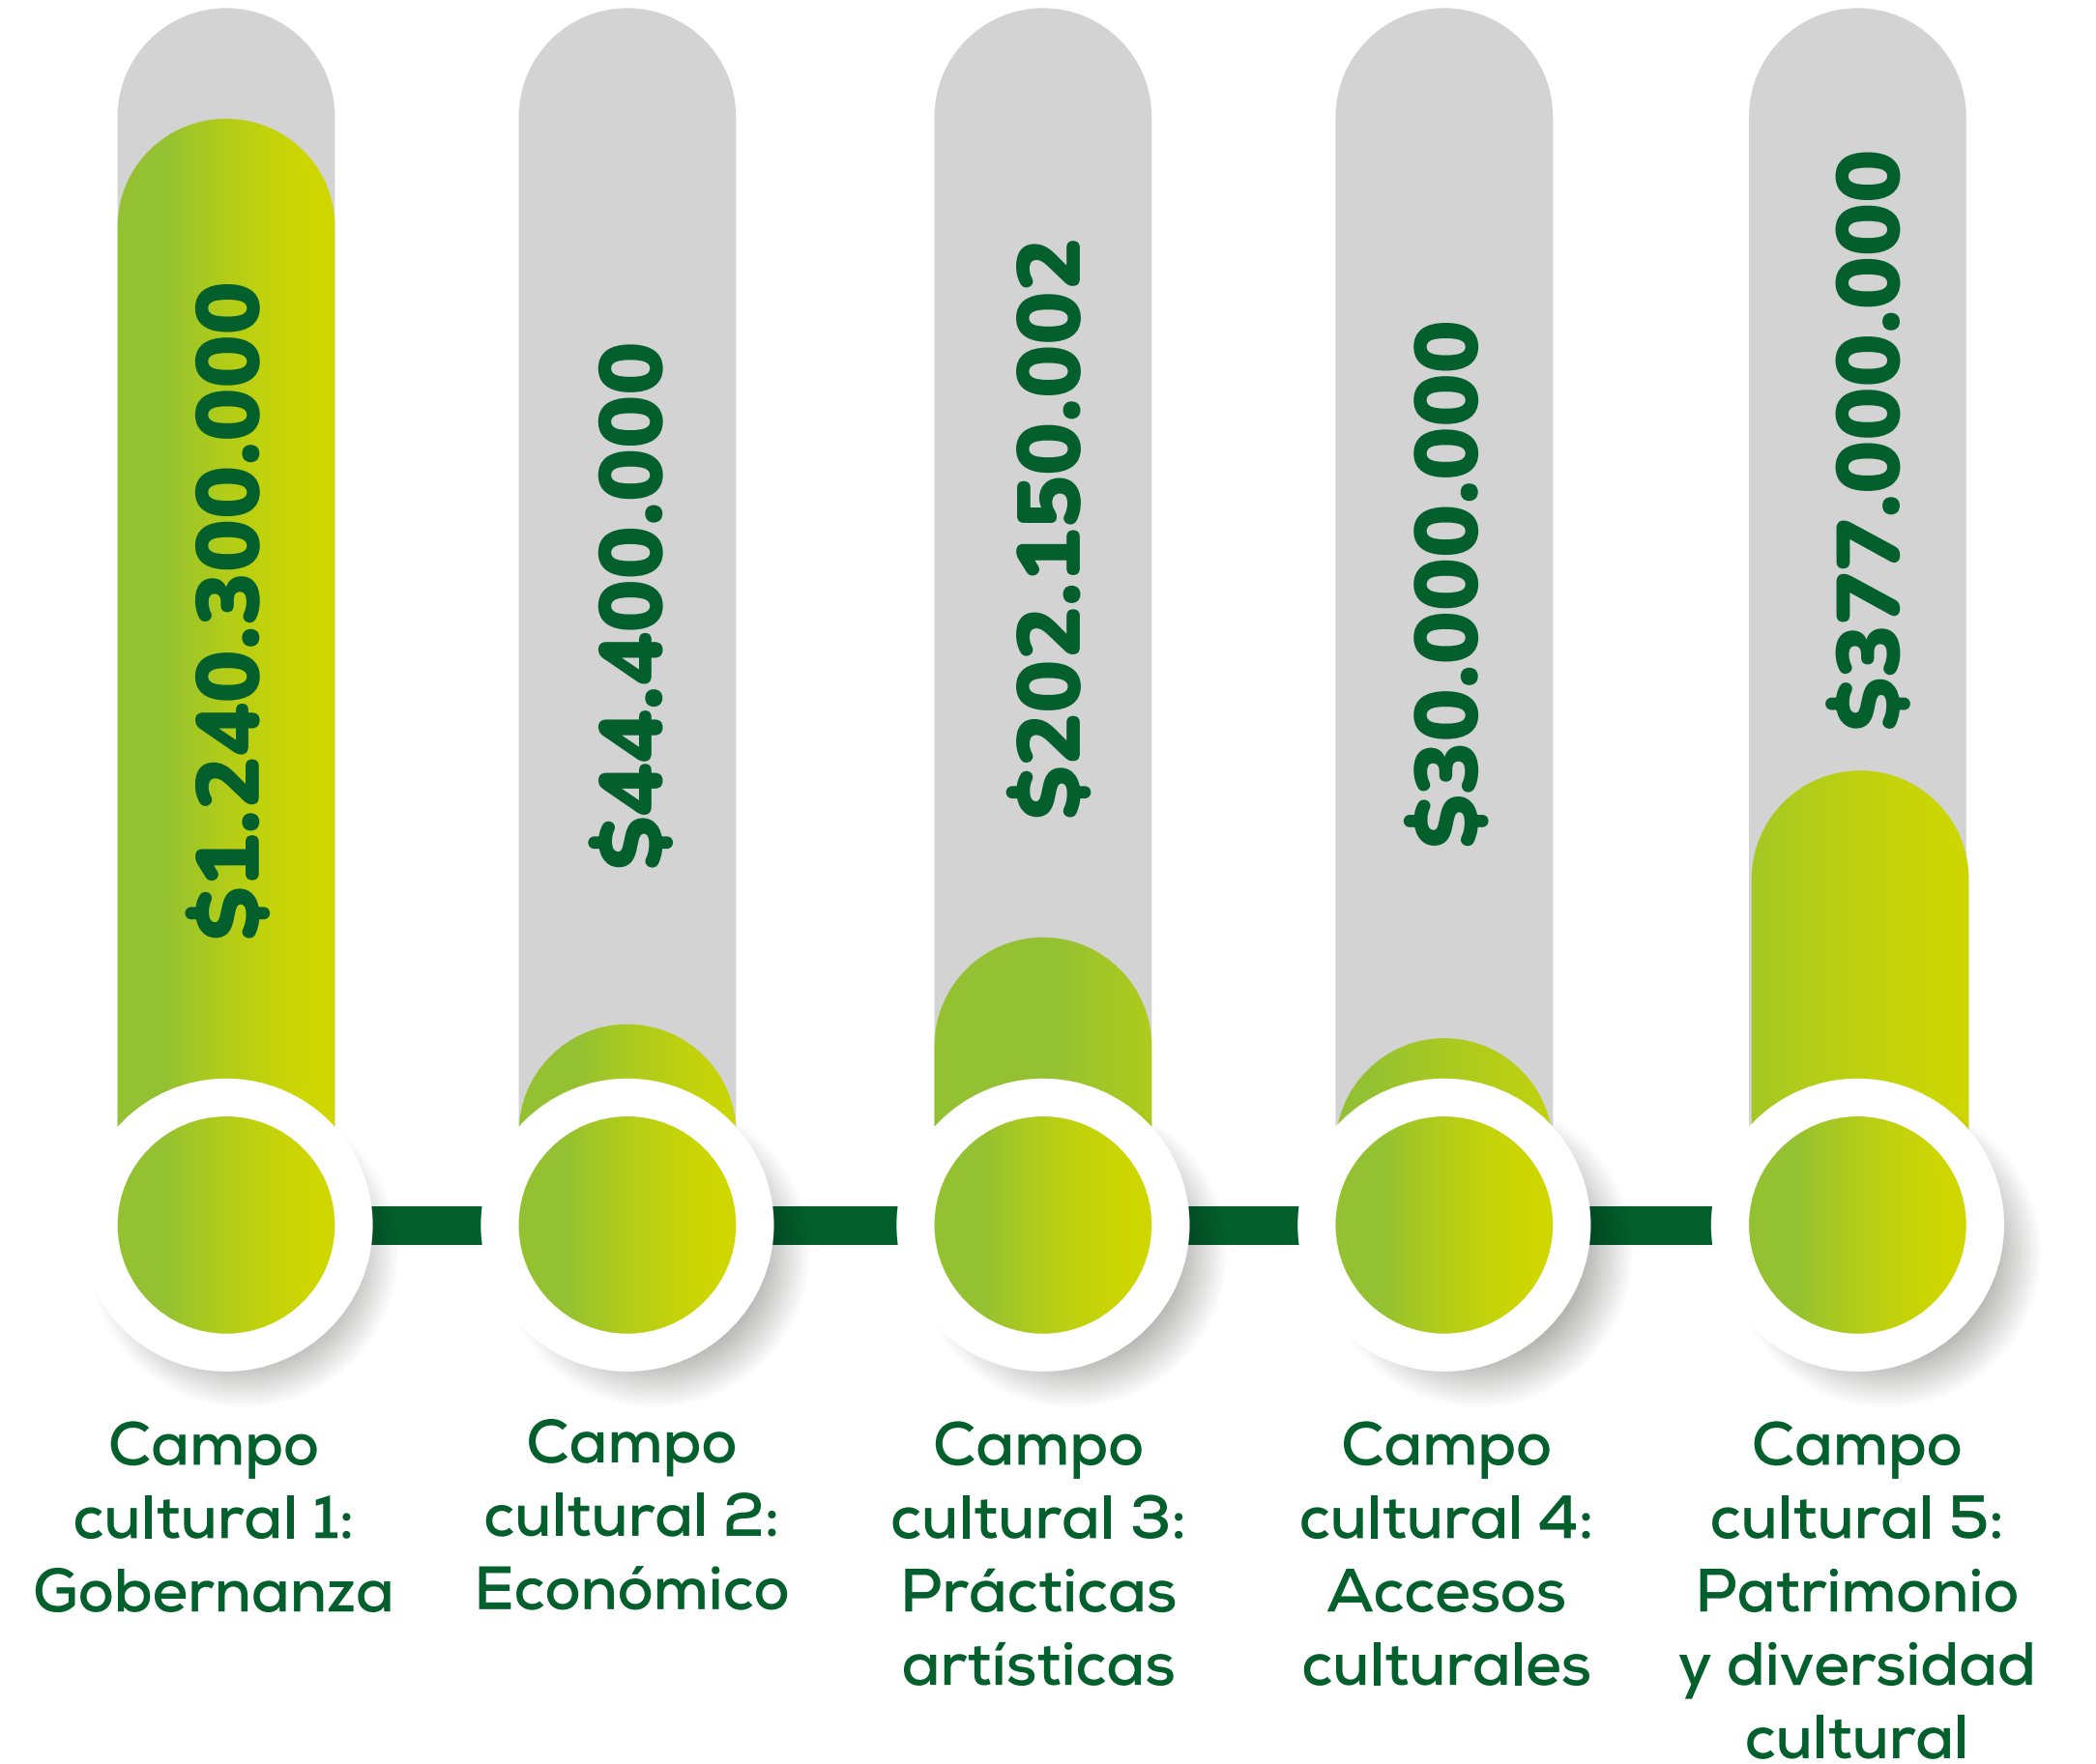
$1.240.300.000

$44.400.000

$202.150.002

$30.000.000

$377.000.000

Campo cultural 1: Gobernanza

Campo cultural 2: Económico

Campo cultural 3: Prácticas artísticas

Campo cultural 4: Accesos culturales

Campo cultural 5: Patrimonio y diversidad cultural